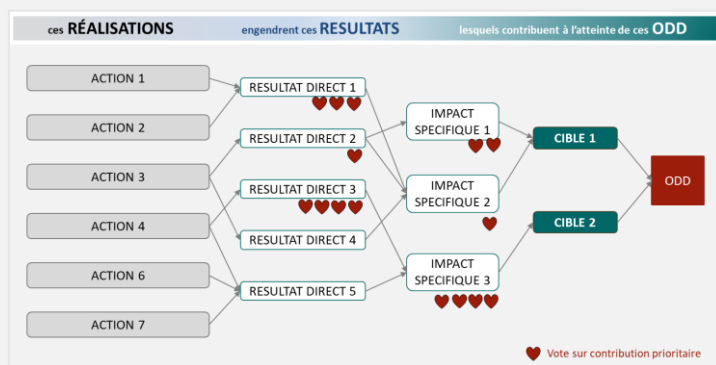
ces RÉALISATIONS engendrent ces RESULTATS lesquels contribuent à l'atteinte de ces ODD

ACTION 1

ACTION 2

ACTION 3

ACTION 4

ACTION 6

ACTION 7

RESULTAT DIRECT 1

RESULTAT DIRECT 2

RESULTAT DIRECT 3

RESULTAT DIRECT 4

RESULTAT DIRECT 5

IMPACT SPECIFIQUE 1

IMPACT SPECIFIQUE 2

IMPACT SPECIFIQUE 3

CIBLE 1

CIBLE 2

ODD

Vote sur contribution prioritaire